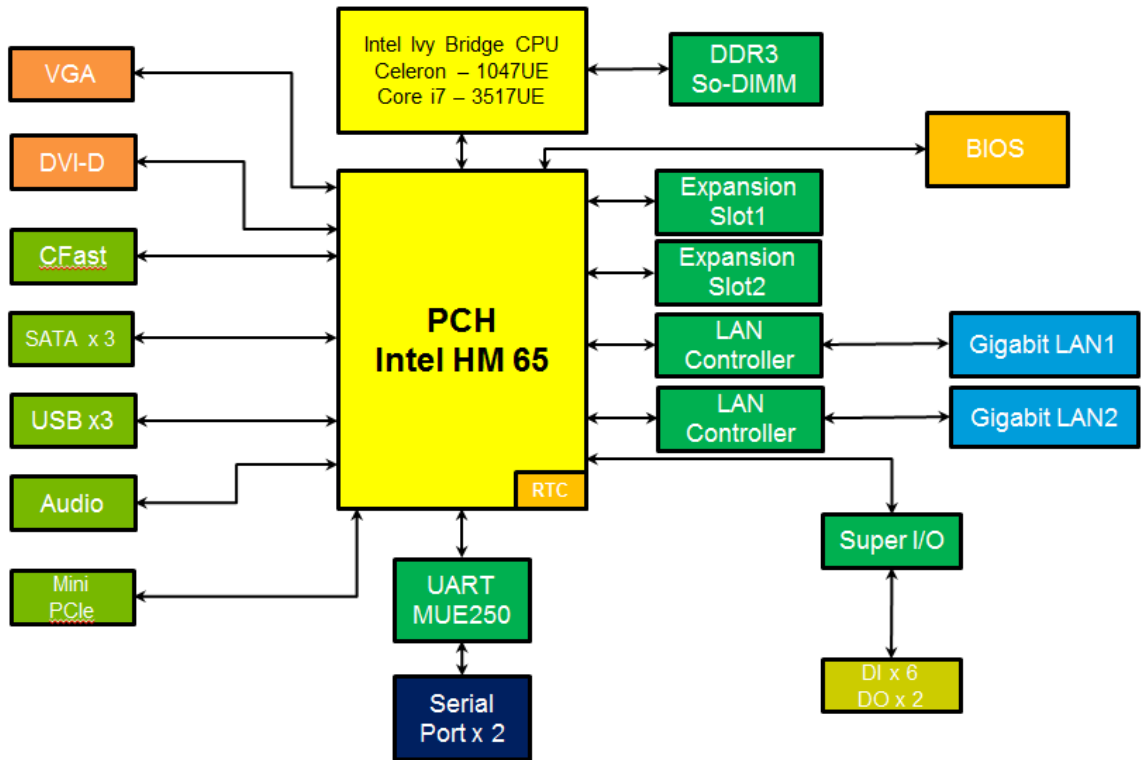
Intel Ivy Bridge CPU
Celeron – 1047UE
Core i7 – 3517UE

DDR3
So-DIMM

VGA

DVI-D

CFast

SATA x 3

USB x3

Audio

Mini
PCIe

BIOS

PCH
Intel HM 65

RTC

Expansion
Slot1

Expansion
Slot2

LAN
Controller

Gigabit LAN1

LAN
Controller

Gigabit LAN2

Super I/O

DI x 6
DO x 2

UART
MUE250

Serial
Port x 2